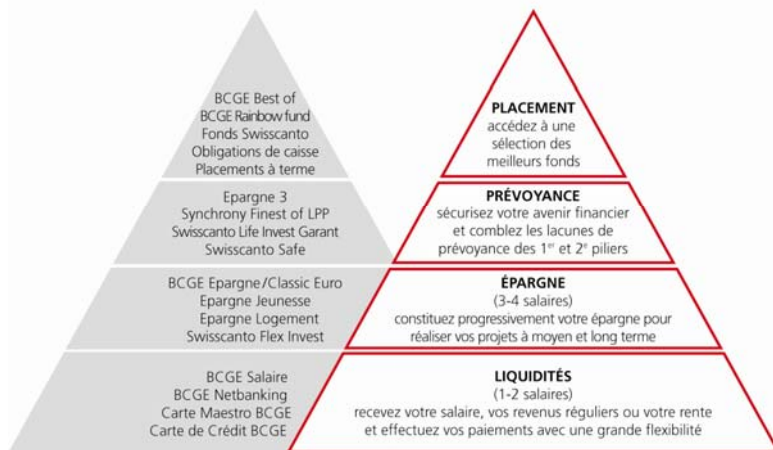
BCGE Best of
BCGE Rainbow fund
Fonds Swisscanto
Obligations de caisse
Placements à terme

PLACEMENT
accédez à une sélection des meilleurs fonds

Epargne 3
Synchrony Finest of LPP
Swisscanto Life Invest Garant
Swisscanto Safe

PRÉVOYANCE
sécurisez votre avenir financier et comblez les lacunes de prévoyance des 1$^{er}$ et 2$^{e}$ piliers

BCGE Epargne/Classic Euro
Epargne Jeunesse
Epargne Logement
Swisscanto Flex Invest

ÉPARGNE
(3-4 salaires)
constituez progressivement votre épargne pour réaliser vos projets à moyen et long terme

BCGE Salaire
BCGE Netbanking
Carte Maestro BCGE
Carte de Crédit BCGE

LIQUIDITÉS
(1-2 salaires)
recevez votre salaire, vos revenus réguliers ou votre rente et effectuez vos paiements avec une grande flexibilité